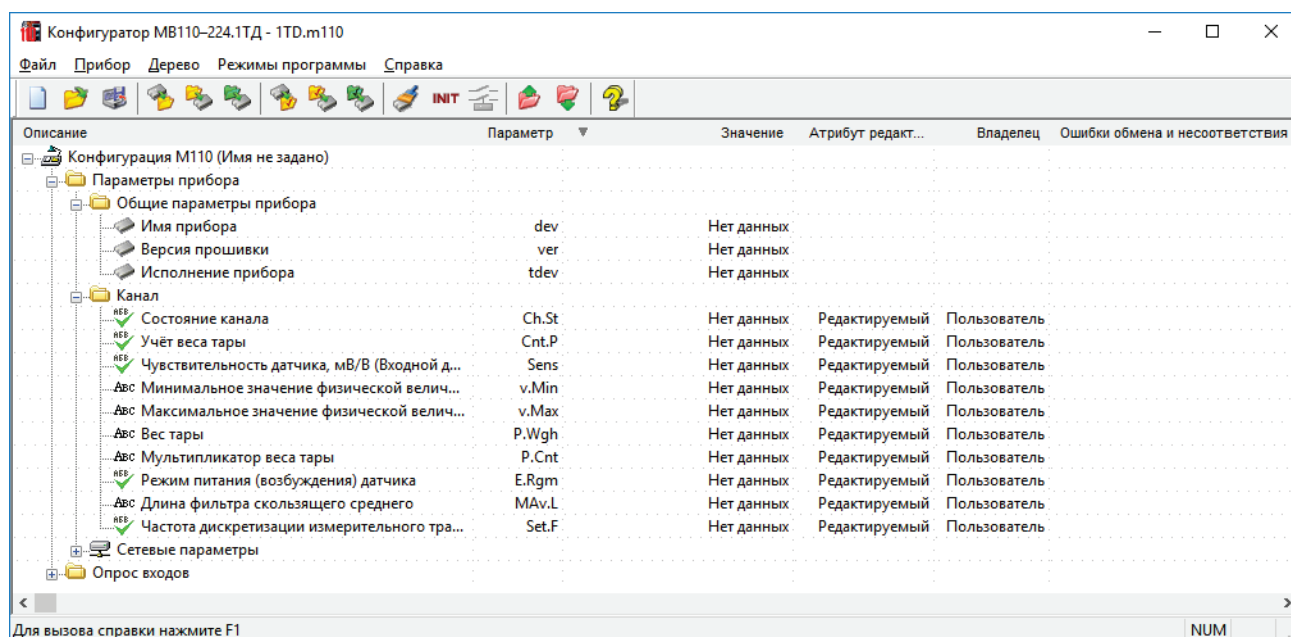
Конфигуратор МВ110–224.1ТД - 1TD.m110

Файл Прибор Дерево Режимы программы Справка

INIT

| Описание | Параметр | Значение | Атрибут редакт... | Владелец | Ошибки обмена и несоответствия |
|---|---|---|---|---|---|
| Конфигурация М110 (Имя не задано) | | | | | |
| Параметры прибора | | | | | |
| Общие параметры прибора | | | | | |
| Имя прибора | dev | Нет данных | | | |
| Версия прошивки | ver | Нет данных | | | |
| Исполнение прибора | tdev | Нет данных | | | |
| Канал | | | | | |
| Состояние канала | Ch.St | Нет данных | Редактируемый | Пользователь | |
| Учёт веса тары | Cnt.P | Нет данных | Редактируемый | Пользователь | |
| Чувствительность датчика, мВ/В (Входной д... | Sens | Нет данных | Редактируемый | Пользователь | |
| Минимальное значение физической велич... | v.Min | Нет данных | Редактируемый | Пользователь | |
| Максимальное значение физической велич... | v.Max | Нет данных | Редактируемый | Пользователь | |
| Вес тары | P.Wgh | Нет данных | Редактируемый | Пользователь | |
| Мультипликатор веса тары | P.Cnt | Нет данных | Редактируемый | Пользователь | |
| Режим питания (возбуждения) датчика | E.Rgm | Нет данных | Редактируемый | Пользователь | |
| Длина фильтра скользящего среднего | MAv.L | Нет данных | Редактируемый | Пользователь | |
| Частота дискретизации измерительного тра... | Set.F | Нет данных | Редактируемый | Пользователь | |
| Сетевые параметры | | | | | |
| Опрос входов | | | | | |

Для вызова справки нажмите F1 NUM